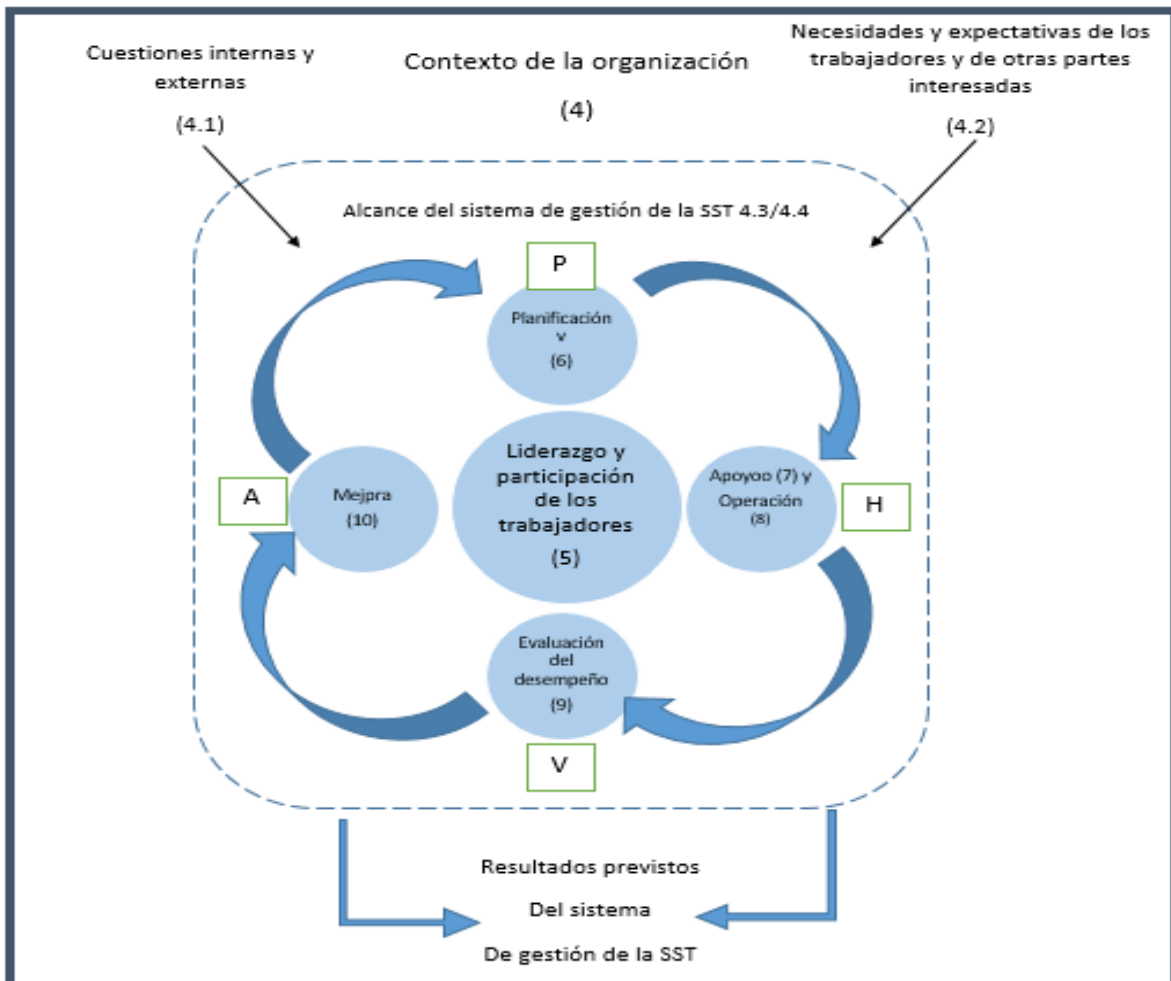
Cuestiones internas y externas

(4.1)

Contexto de la organización

(4)

Necesidades y expectativas de los trabajadores y de otras partes interesadas

(4.2)

Alcance del sistema de gestión de la SST 4.3/4.4

P

Planificación v
(6)

A

Mejpra
(10)

Liderazgo y participación de los trabajadores
(5)

Apoyoo (7) y Operación
(8)

H

Evaluación del desempeño
(9)

V

Resultados previstos

Del sistema

De gestión de la SST